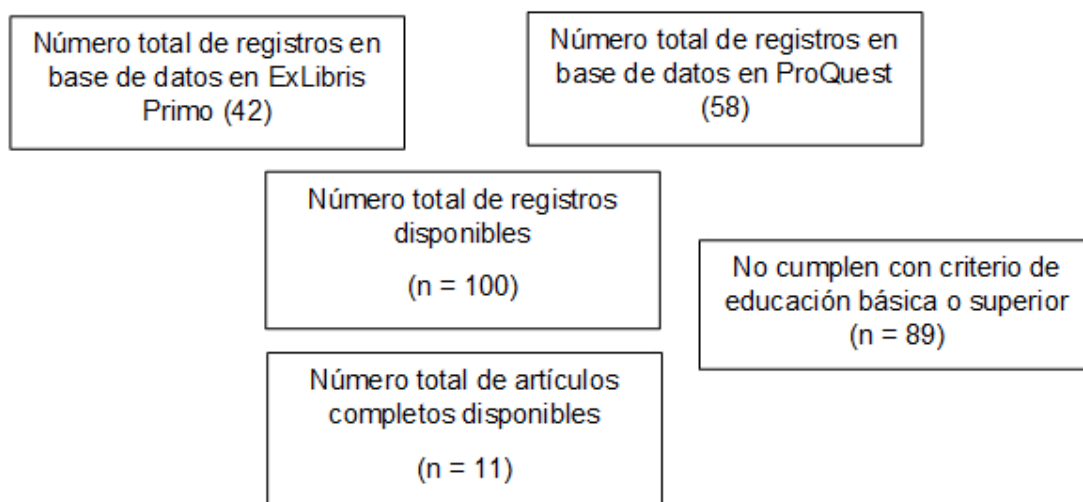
Número total de registros en base de datos en ExLibris Primo (42)

Número total de registros en base de datos en ProQuest (58)

Número total de registros disponibles

(n = 100)

No cumplen con criterio de educación básica o superior (n = 89)

Número total de artículos completos disponibles

(n = 11)